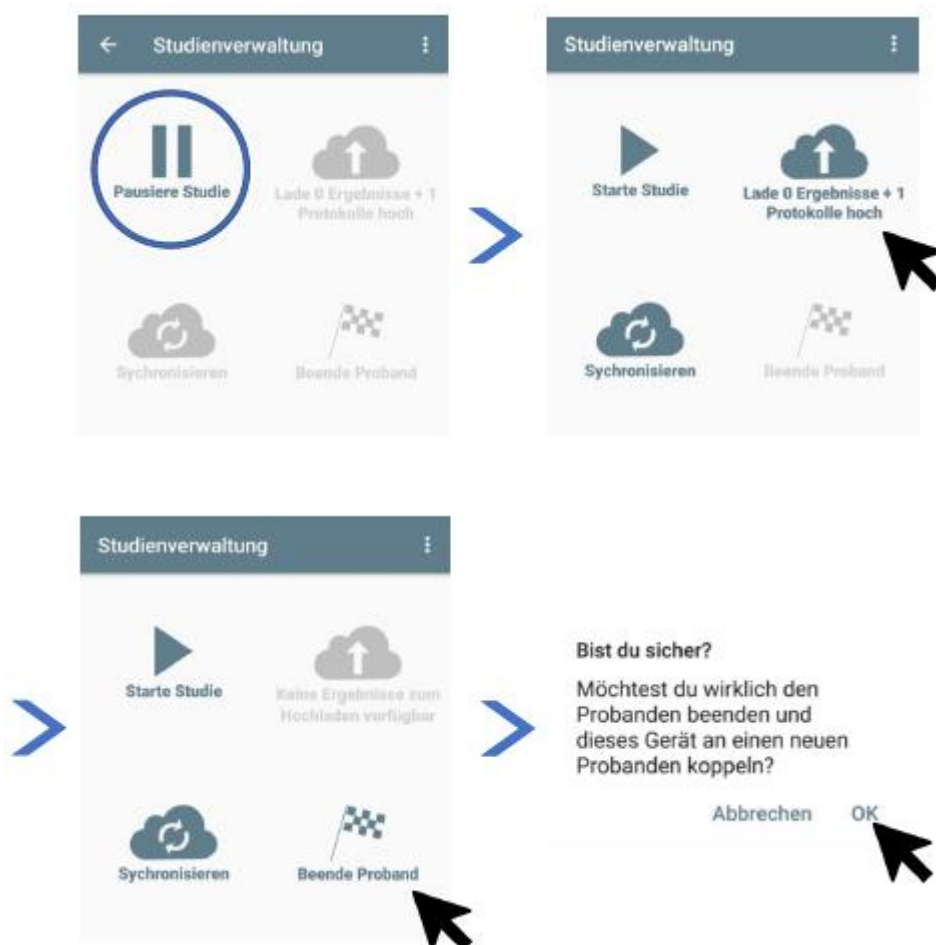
Studienverwaltung

Pausiere Studie

Lade 0 Ergebnisse + 1 Protokolle hoch

Sychronisieren

Beende Proband

Studienverwaltung

Starte Studie

Lade 0 Ergebnisse + 1 Protokolle hoch

Sychronisieren

Beende Proband

Studienverwaltung

Starte Studie

Keine Ergebnisse zum Hochladen verfügbar

Sychronisieren

Beende Proband

Bist du sicher?

Möchtest du wirklich den Probanden beenden und dieses Gerät an einen neuen Probanden koppeln?

Abbrechen OK